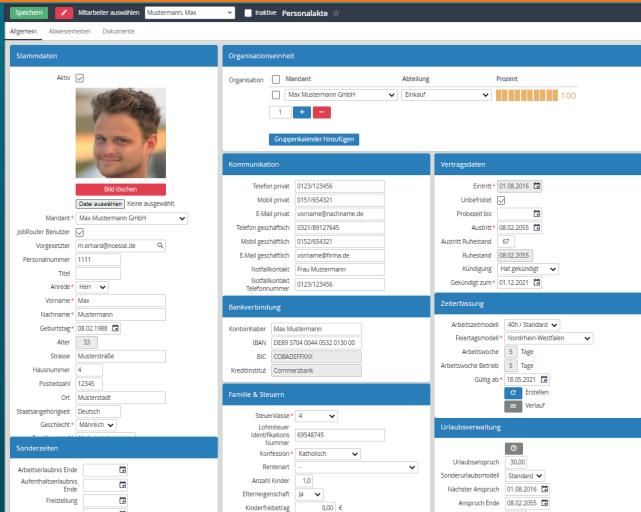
Speichern | Mitarbeiter auswählen | Mustermann, Max | Inaktive | Personalakte ☆

Allgemein | Abwesenheiten | Dokumente

Stammdaten

Aktiv ☑

Bild löschen

Datei auswählen Keine ausgewählt

Mandant * Max Mustermann GmbH

JobRouter Benutzer ☑

Vorgesetzter m.erhard@noesse.de

Personalnummer 1111

Titel

Anrede * Herr

Vorname * Max

Nachname * Mustermann

Geburtstag * 08.02.1988

Alter 33

Strasse Musterstraße

Hausnummer 4

Postleitzahl 12345

Ort Musterstadt

Staatsangehörigkeit Deutsch

Geschlecht * Männlich

Sonderzeiten

Arbeitserlaubnis Ende

Aufenthaltserlaubnis Ende

Freistellung

Organisationseinheit

Organisation | Mandant | Abteilung | Prozent

Max Mustermann GmbH | Einkauf | 100

1 + −

Gruppenkalender hinzufügen

Kommunikation

Telefon privat 0123/123456

Mobil privat 0151/654321

E-Mail privat vorname@nachname.de

Telefon geschäftlich 0321/89127645

Mobil geschäftlich 0152/654321

E-Mail geschäftlich vorname@firma.de

Notfallkontakt Frau Mustermann

Notfallkontakt Telefonnummer 0123/123456

Bankverbindung

Kontoinhaber Max Mustermann

IBAN DE89 3704 0044 0532 0130 00

BIC COBADEFFXXX

Kreditinstitut Commerzbank

Familie & Steuern

Steuerklasse * 4

Lohnsteuer Identifikations Nummer 69548745

Konfession * Katholisch

Rentenart -

Anzahl Kinder 1,0

Elterneigenschaft Ja

Kinderfreibetrag 0,00 €

Vertragsdaten

Eintritt * 01.08.2016

Unbefristet ☑

Probezeit bis

Austritt * 08.02.2055

Austritt Ruhestand 67

Ruhestand 08.02.2055

Kündigung Hat gekündigt

Gekündigt zum * 01.12.2021

Zeiterfassung

Arbeitszeitmodell 40h / Standard

Feiertagsmodell * Nordrhein-Westfalen

Arbeitswoche 5 Tage

Arbeitswoche Betrieb 5 Tage

Gültig ab * 18.05.2021

Erstellen

Verlauf

Urlaubsverwaltung

Urlaubsanspruch 30,00

Sonderurlaubsmodell Standard

Nächster Anspruch 01.08.2016

Anspruch Ende 08.02.2055